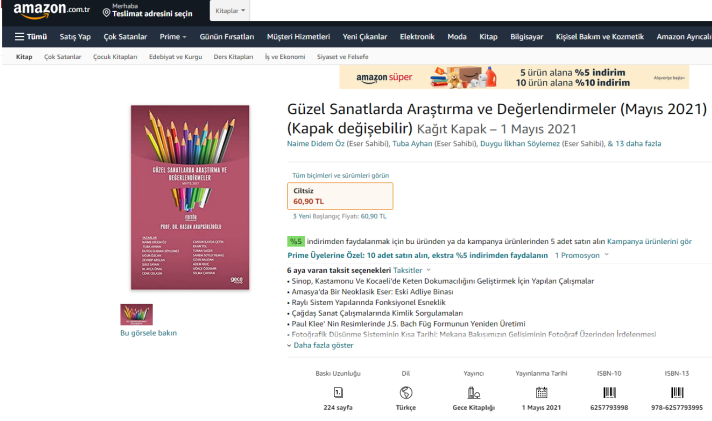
amazon.com.tr
Merhaba
Teslimat adresini seçin
Kitaplar

Tümü Satış Yap Çok Satanlar Prime Günün Fırsatları Müşteri Hizmetleri Yeni Çıkanlar Elektronik Moda Kitap Bilgisayar Kişisel Bakım ve Kozmetik Amazon Ayrıcalı

Kitap Çok Satanlar Çocuk Kitapları Edebiyat ve Kurgu Ders Kitapları İş ve Ekonomi Siyaset ve Felsefe

amazon süper
5 ürün alana %5 indirim
10 ürün alana %10 indirim

GÜZEL SANATLARDA ARAŞTIRMA VE DEĞERLENDİRMELER
MAYIS 2021
EDİTÖR
PROF. DR. HASAN AKPINARLIOĞLU

Güzel Sanatlarda Araştırma ve Değerlendirmeler (Mayıs 2021) (Kapak değişebilir) Kağıt Kapak – 1 Mayıs 2021
Naime Didem Öz (Eser Sahibi), Tuba Ayhan (Eser Sahibi), Duygu İlkhan Söylemez (Eser Sahibi), & 13 daha fazla

Tüm biçimleri ve sürümleri görün
Ciltsiz
60,90 TL
3 Yeni Başlangıç Fiyatı: 60,90 TL

%5 indiriminden faydalanmak için bu üründen ya da kampanya ürünlerinden 5 adet satın alın Kampanya ürünlerini gör
Prime Üyelerine Özel: 10 adet satın alın, ekstra %5 indiriminden faydalanın 1 Promosyon
6 aya varan taksit seçenekleri Taksitler
• Sinop, Kastamonu Ve Kocaeli'de Keten Dokumacılığını Geliştirmek İçin Yapılan Çalışmalar
• Amasya'da Bir Neoklasik Eser: Eski Adliye Binası
• Raylı Sistem Yapılarında Fonksiyonel Esneklik
• Çağdaş Sanat Çalışmalarında Kimlik Sorgulamaları
• Paul Klee' Nin Resimlerinde J.S. Bach Füg Formunun Yeniden Üretimi
• Fotoğrafik Düşünme Sisteminin Kısa Tarihi: Mekana Bakışımızın Gelişiminin Fotoğraf Üzerinden İrdelenmesi
Daha fazla göster

Bu görsele bakın

| Baskı Uzunluğu | Dil | Yayıncı | Yayınlanma Tarihi | ISBN-10 | ISBN-13 |
|---|---|---|---|---|---|
| 224 sayfa | Türkçe | Gece Kitaplığı | 1 Mayıs 2021 | 6257793998 | 978-6257793995 |